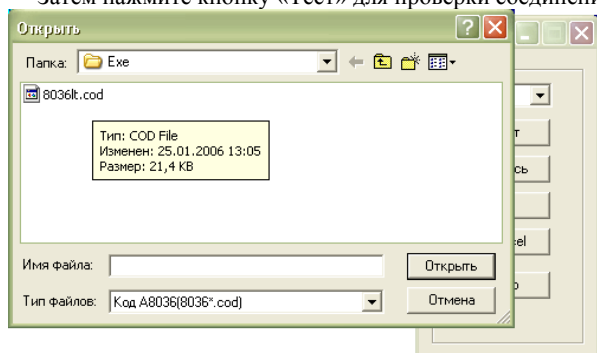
Затем нажмите кнопку «Тест» для проверки соединени

Открыть

Папка: Exe

8036lt.cod

Тип: COD File
Изменен: 25.01.2006 13:05
Размер: 21,4 KB

Имя файла:

Открыть

Тип файлов: Код A8036(8036*.cod)

Отмена

т
сь
cel
о